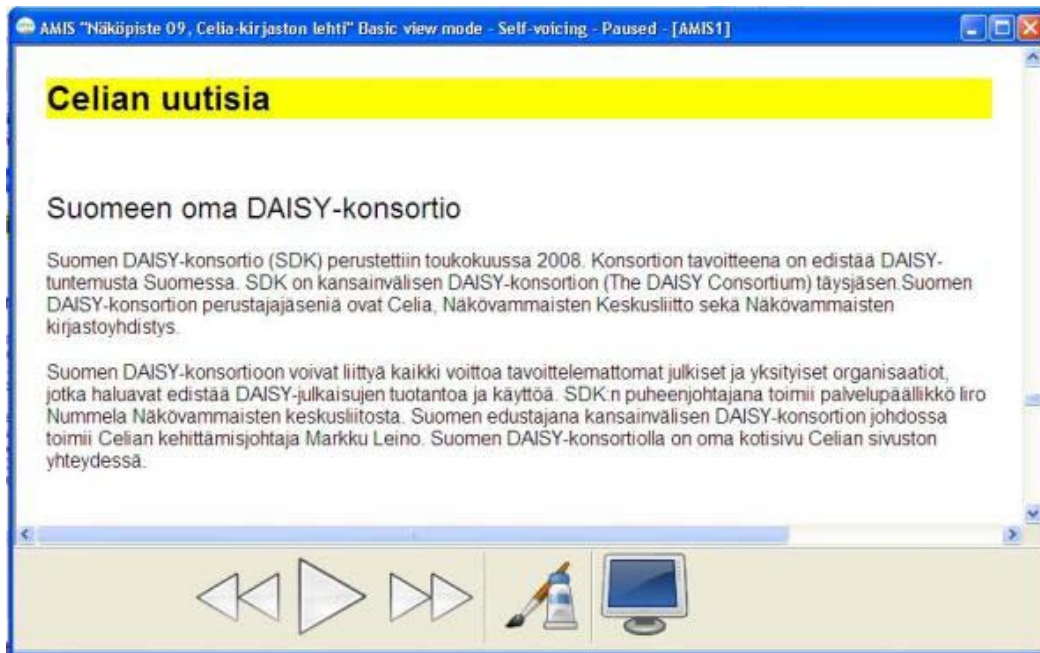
AMIS "Näköpiste 09, Celia-kirjaston lehti" Basic view mode - Self-voicing - Paused - [AMIS1]

Celian uutisia

Suomeen oma DAISY-konsortio

Suomen DAISY-konsortio (SDK) perustettiin toukokuussa 2008. Konsortion tavoitteena on edistää DAISY-tuntemusta Suomessa. SDK on kansainvälisen DAISY-konsortion (The DAISY Consortium) täysjäsen.Suomen DAISY-konsortion perustajajäseniä ovat Celia, Näkövammaisten Keskusliitto sekä Näkövammaisten kirjastoyhdistys.

Suomen DAISY-konsortioon voivat liittyä kaikki voittoa tavoittelemattomat julkiset ja yksityiset organisaatiot, jotka haluavat edistää DAISY-julkaisujen tuotantoa ja käyttöä. SDK:n puheenjohtajana toimii palvelupäällikkö Iiro Nummela Näkövammaisten keskusliitosta. Suomen edustajana kansainvälisen DAISY-konsortion johdossa toimii Celian kehittämisjohtaja Markku Leino. Suomen DAISY-konsortiolla on oma kotisivu Celian sivuston yhteydessä.